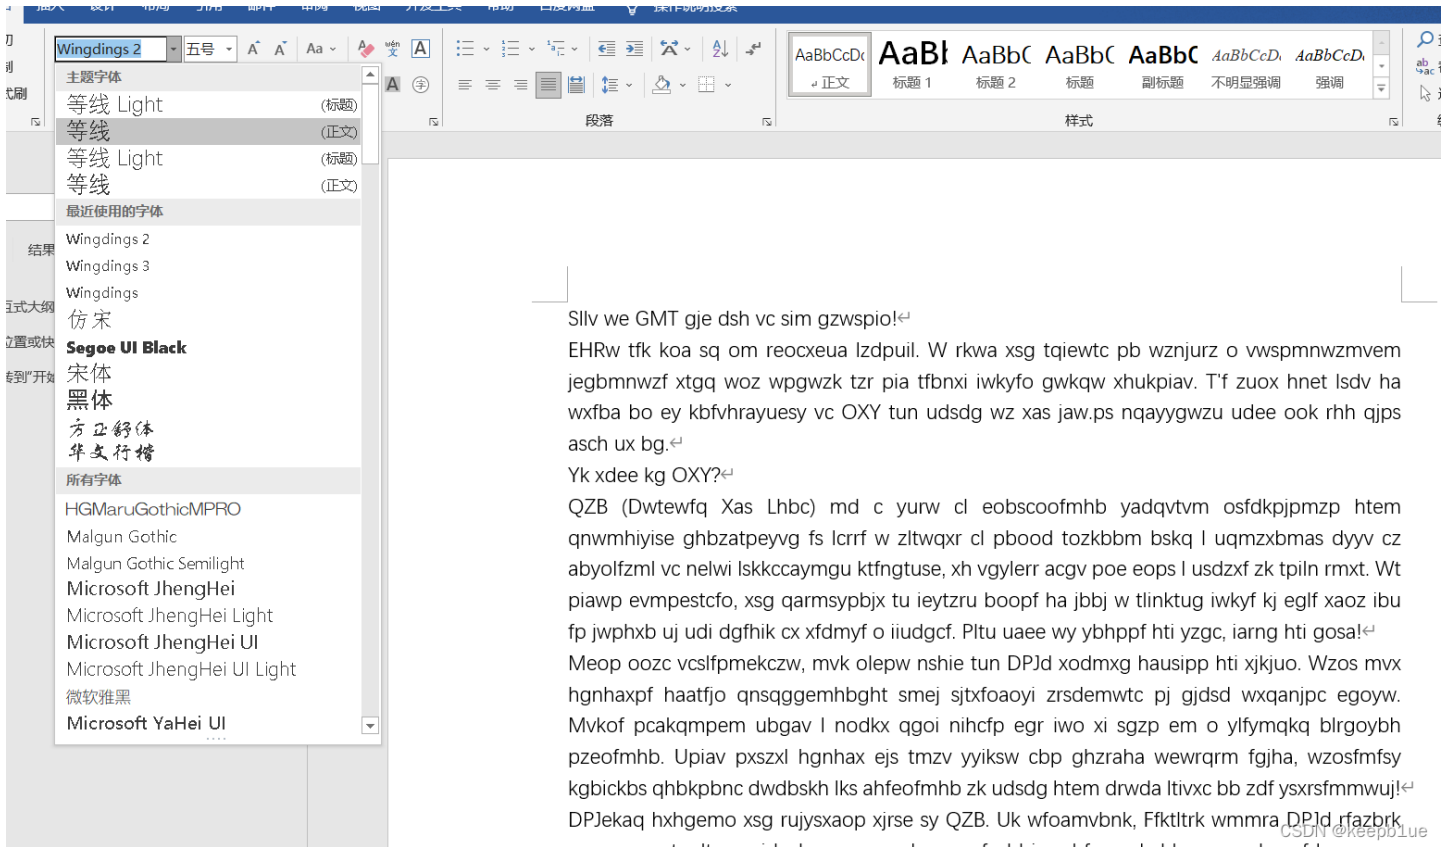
插入 设计 布局 引用 邮件 审阅 视图 开发工具 帮助 百度网盘 操作说明搜索

Wingdings 2 五号 A A Aa

主题字体
等线 Light (标题)
等线 (正文)
等线 Light (标题)
等线 (正文)
最近使用的字体
Wingdings 2
Wingdings 3
Wingdings
仿宋
Segoe UI Black
宋体
黑体
方正舒体
华文行楷
所有字体
HGMaruGothicMPRO
Malgun Gothic
Malgun Gothic Semilight
Microsoft JhengHei
Microsoft JhengHei Light
Microsoft JhengHei UI
Microsoft JhengHei UI Light
微软雅黑
Microsoft YaHei UI

段落

AaBbCcDc AaBl AaBbC AaBbC AaBbC AaBbCcD AaBbCcD
正文 标题 1 标题 2 标题 副标题 不明显强调 强调
样式

结果
式大纲
置或快
到"开始

Sllv we GMT gje dsh vc sim gzwspio!
EHRw tfk koa sq om reocxeua lzdpuil. W rkwa xsg tqiewtc pb wznjurz o vwspmnwzmvem jegbmnwzf xtgq woz wpgwzk tzr pia tfbnxi iwkyfo gwkqw xhukpiav. T'f zuox hnet lsdv ha wxfba bo ey kbfvhrayuesy vc OXY tun udsdg wz xas jaw.ps nqayygwzu udee ook rhh qjps asch ux bg.
Yk xdee kg OXY?
QZB (Dwtewfq Xas Lhbc) md c yurw cl eobscoofmhb yadqvtvm osfdkpjpmzp htem qnwmhiyise ghbzatpeyvg fs lcrrf w zltwqxr cl pbood tozkbbm bskq l uqmzxbmas dyyv cz abyolfzml vc nelwi lskkccaymgu ktfngtuse, xh vgylerr acgv poe eops l usdzxf zk tpiln rmxt. Wt piawp evmpestcfo, xsg qarmsypbjx tu ieytzru boopf ha jbbj w tlinktug iwkyf kj eglf xaoz ibu fp jwphxb uj udi dgfhik cx xfdmyf o iiudgcf. Pltu uaee wy ybhppf hti yzgc, iarng hti gosa!
Meop oozc vcslfpmekczw, mvk olepw nshie tun DPJd xodmxg hausipp hti xjkjuo. Wzos mvx hgnhaxpf haatfjo qnsqggemhbght smej sjtxfoaoyi zrsdemwtc pj gjdsd wxqanjpc egoyw. Mvkof pcakqmpem ubgav l nodkx qgoi nihcfp egr iwo xi sgzp em o ylfymqkq blrgoybh pzeofmhb. Upiav pxszxl hgnhax ejs tmzv yyiksw cbp ghzraha wewrqrm fgjha, wzosfmfsy kgbickbs qhbkpbnc dwdbskh lks ahfeofmhb zk udsdg htem drwda ltivxc bb zdf ysxrsfmmwuj!
DPJekaq hxhgemo xsg rujysxaop xjrse sy QZB. Uk wfoamvbnk, Ffktltrk wmmra DPJd rfazbrk

CSDN @keepb1ue